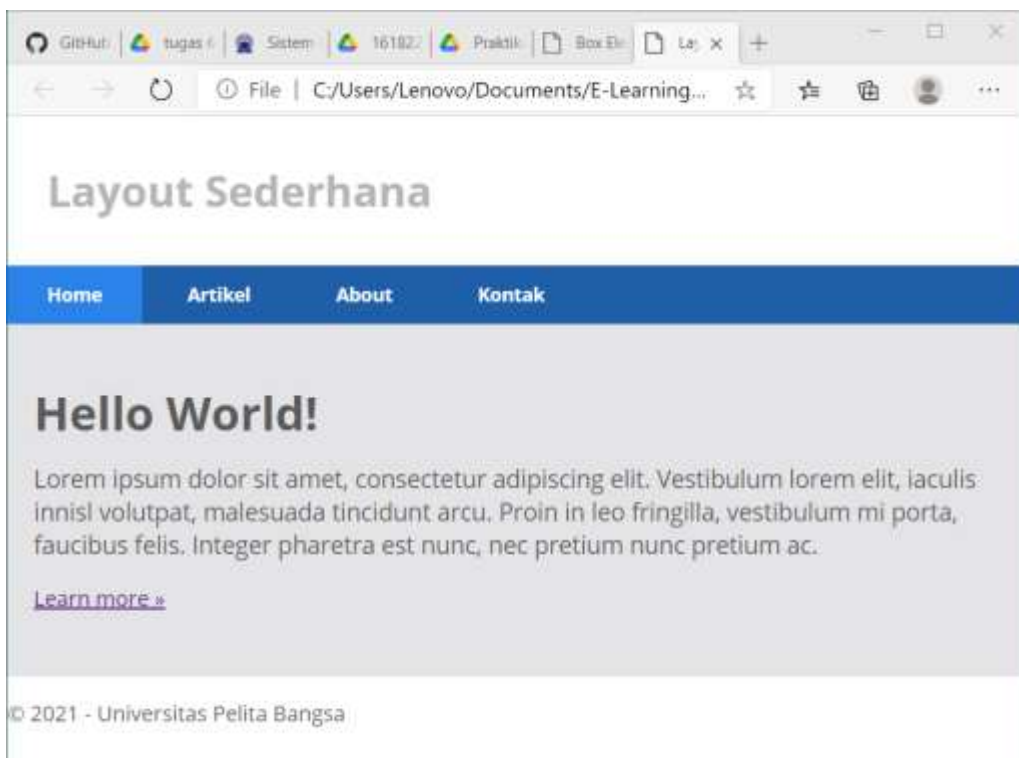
GitHub | tugas | Sistem | 161822 | Praktik | Box El | La ×

File | C:/Users/Lenovo/Documents/E-Learning...

Layout Sederhana

Home Artikel About Kontak

Hello World!

Lorem ipsum dolor sit amet, consectetur adipiscing elit. Vestibulum lorem elit, iaculis innisl volutpat, malesuada tincidunt arcu. Proin in leo fringilla, vestibulum mi porta, faucibus felis. Integer pharetra est nunc, nec pretium nunc pretium ac.

Learn more »

© 2021 - Universitas Pelita Bangsa